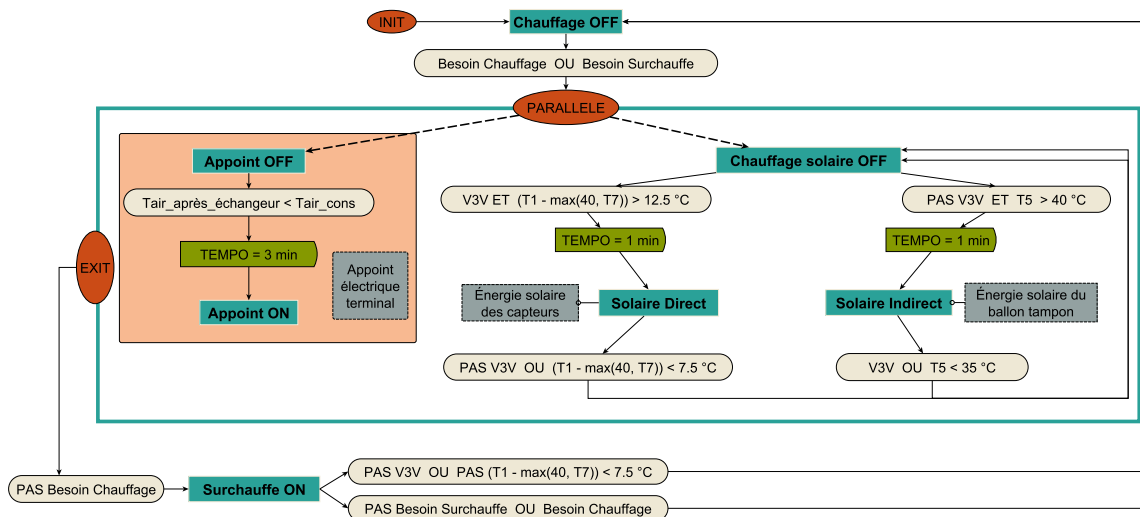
INIT

Chauffage OFF

Besoin Chauffage OU Besoin Surchauffe

PARALLELE

Appoint OFF

Tair_après_échangeur < Tair_cons

TEMPO = 3 min

Appoint électrique terminal

Appoint ON

EXIT

Chauffage solaire OFF

V3V ET (T1 - max(40, T7)) > 12.5 °C

PAS V3V ET T5 > 40 °C

TEMPO = 1 min

TEMPO = 1 min

Énergie solaire des capteurs

Solaire Direct

Solaire Indirect

Énergie solaire du ballon tampon

PAS V3V OU (T1 - max(40, T7)) < 7.5 °C

V3V OU T5 < 35 °C

PAS Besoin Chauffage

Surchauffe ON

PAS V3V OU PAS (T1 - max(40, T7)) < 7.5 °C

PAS Besoin Surchauffe OU Besoin Chauffage